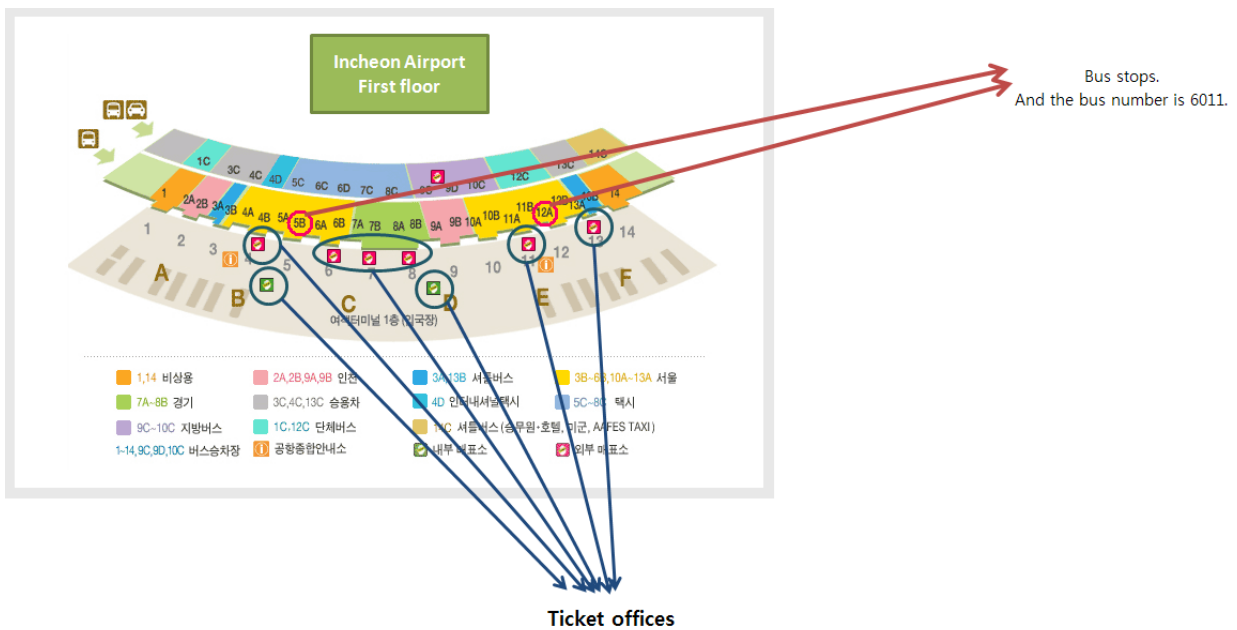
Incheon Airport
First floor

Bus stops.
And the bus number is 6011.

1C 3C 4C 4D 5C 6C 6D 7C 8C 9C 9D 10C 12C 13C 14C

1 2A 2B 3A 3B 4A 4B 5A 5B 6A 6B 7A 7B 8A 8B 9A 9B 10A 10B 11A 11B 12A 12B 13A 13B 14

1 2 3 4 5 6 7 8 9 10 11 12 13 14

A B C D E F

여객터미널 1층 (입국장)

1,14 비상용
2A,2B,9A,9B 인천
3A,13B 셔틀버스
3B~6B,10A~13A 서울
7A~8B 경기
3C,4C,13C 승용차
4D 인터내셔널택시
5C~8C 택시
9C~10C 지방버스
1C,12C 단체버스
14C 셔틀버스(승무원·호텔, 미군, AAFES TAXI)
1~14,9C,9D,10C 버스승차장
공항종합안내소
내부 매표소
외부 매표소

Ticket offices